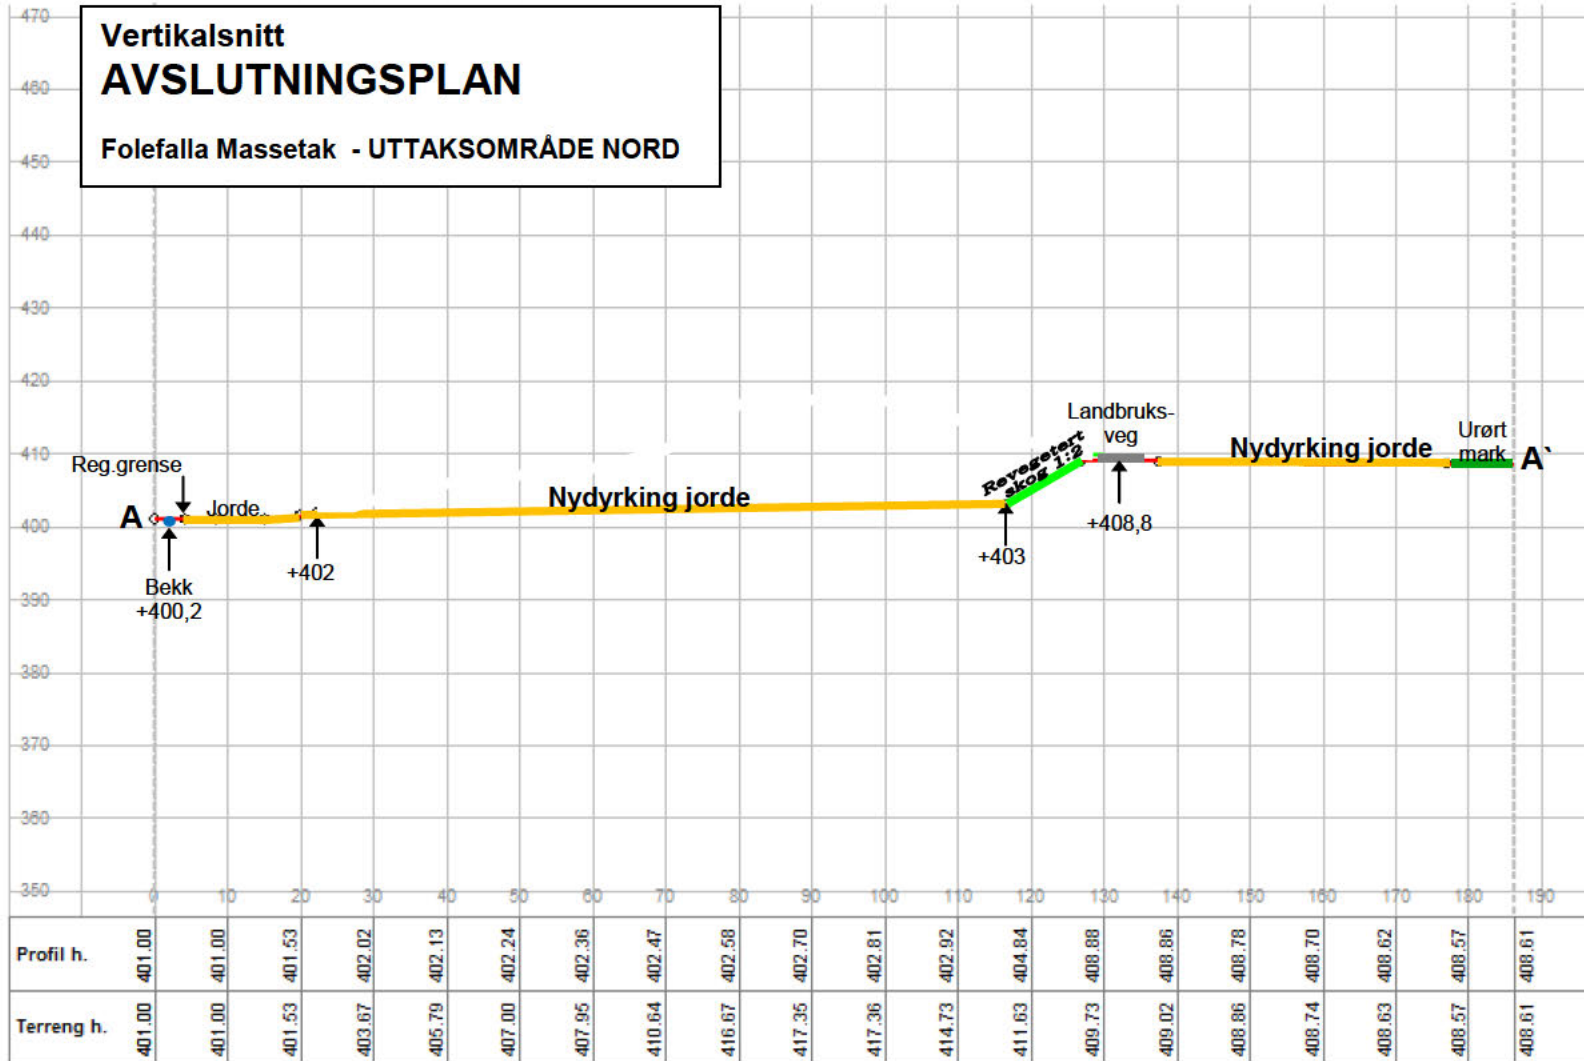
Vertikalsnitt
AVSLUTNINGSPLAN

Folefalla Massetak - UTTAKSOMRÅDE NORD

470
460
450
440
430
420
410
400
390
380
370
360
350

Reg.grense
A
Jorde
Bekk
+400,2
+402
Nydyrking jorde
+403
Revegetert skog 1:2
Landbruks-veg
+408,8
Nydyrking jorde
Urørt mark
A`

0 10 20 30 40 50 60 70 80 90 100 110 120 130 140 150 160 170 180 190

| Profil h. | 401.00 | 401.00 | 401.53 | 402.02 | 402.13 | 402.24 | 402.36 | 402.47 | 402.58 | 402.70 | 402.81 | 402.92 | 404.84 | 408.88 | 408.86 | 408.78 | 408.70 | 408.62 | 408.57 | 408.61 |
|---|---|---|---|---|---|---|---|---|---|---|---|---|---|---|---|---|---|---|---|---|
| Terreng h. | 401.00 | 401.00 | 401.53 | 403.67 | 405.79 | 407.00 | 407.95 | 410.64 | 416.67 | 417.35 | 417.36 | 414.73 | 411.63 | 409.73 | 409.02 | 408.86 | 408.74 | 408.63 | 408.57 | 408.61 |